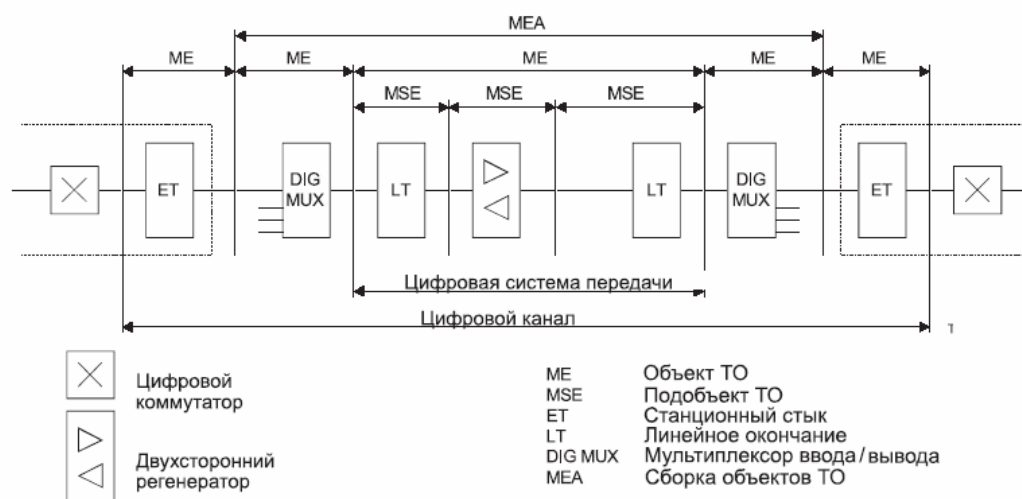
MEA

ME ME ME ME ME

MSE MSE MSE

ET DIG MUX LT LT DIG MUX ET

Цифровая система передачи

Цифровой канал

1

Цифровой коммутатор

Двухсторонний регенератор

ME Объект ТО
MSE Подобъект ТО
ET Станционный стык
LT Линейное окончание
DIG MUX Мультиплексор ввода/вывода
MEA Сборка объектов ТО